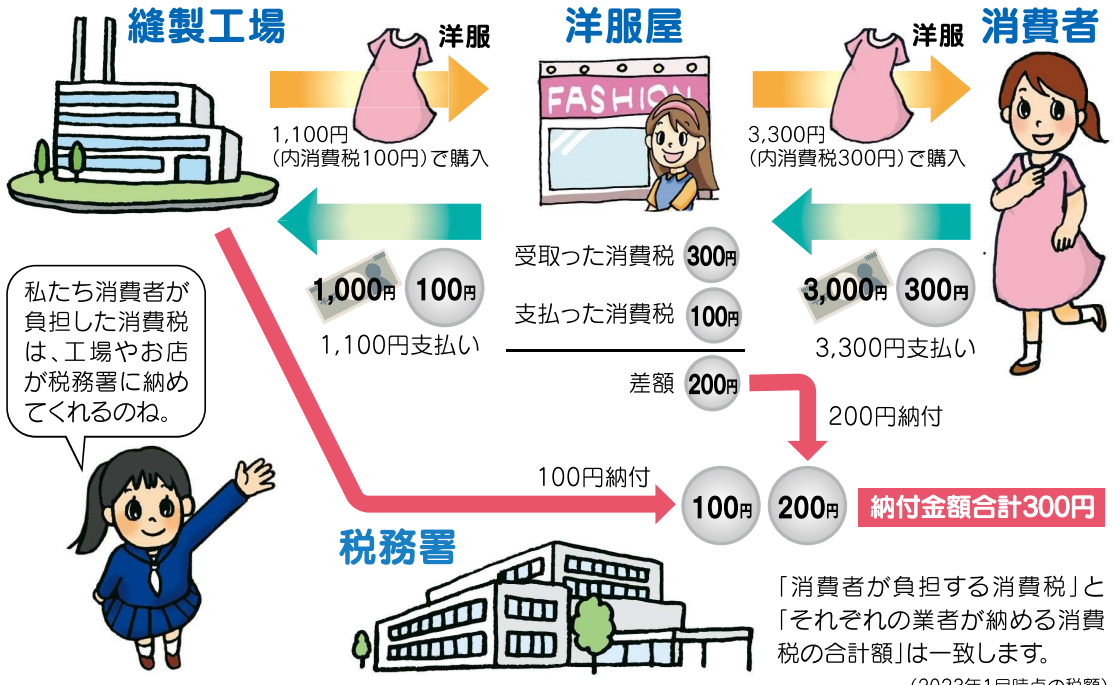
縫製工場

洋服

洋服屋

FASHION

洋服

消費者

1,100円
(内消費税100円)で購入

3,300円
(内消費税300円)で購入

受取った消費税 300円

支払った消費税 100円

差額 200円

1,000円 100円
1,100円支払い

3,000円 300円
3,300円支払い

私たち消費者が負担した消費税は、工場やお店が税務署に納めてくれるのね。

200円納付

100円納付

100円 200円

納付金額合計300円

税務署

「消費者が負担する消費税」と「それぞれの業者が納める消費税の合計額」は一致します。

(2023年1月時点の税額)